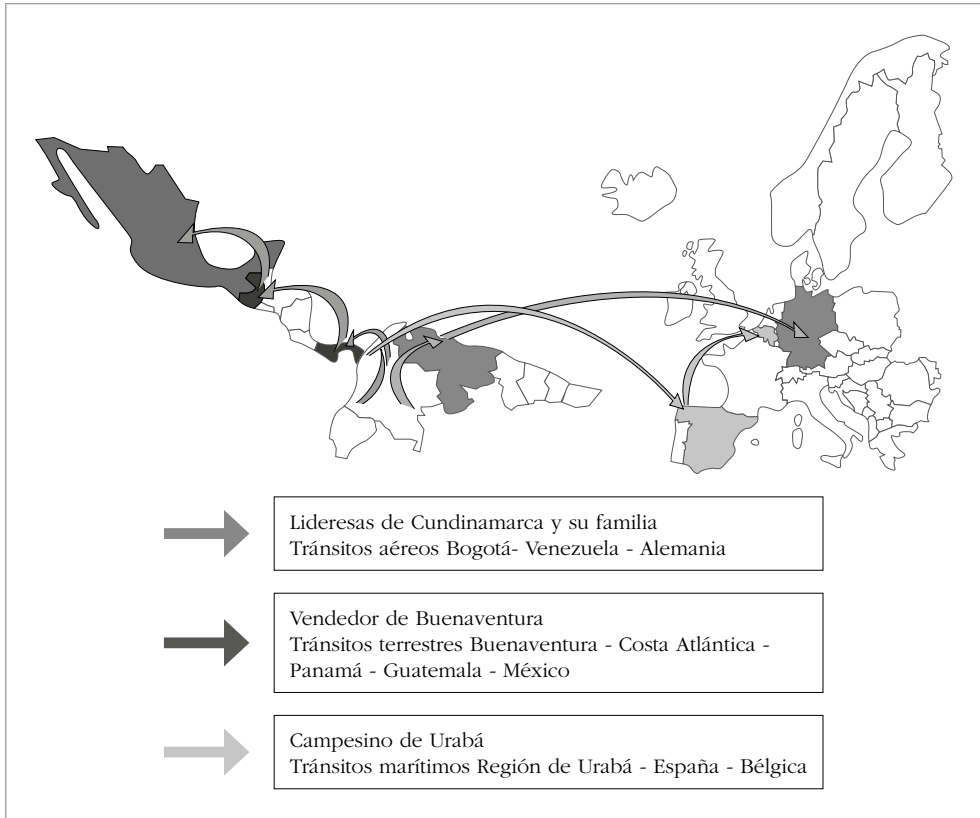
Lideresas de Cundinamarca y su familia
Tránsitos aéreos Bogotá- Venezuela - Alemania

Vendedor de Buenaventura
Tránsitos terrestres Buenaventura - Costa Atlántica - Panamá - Guatemala - México

Campesino de Urabá
Tránsitos marítimos Región de Urabá - España - Bélgica